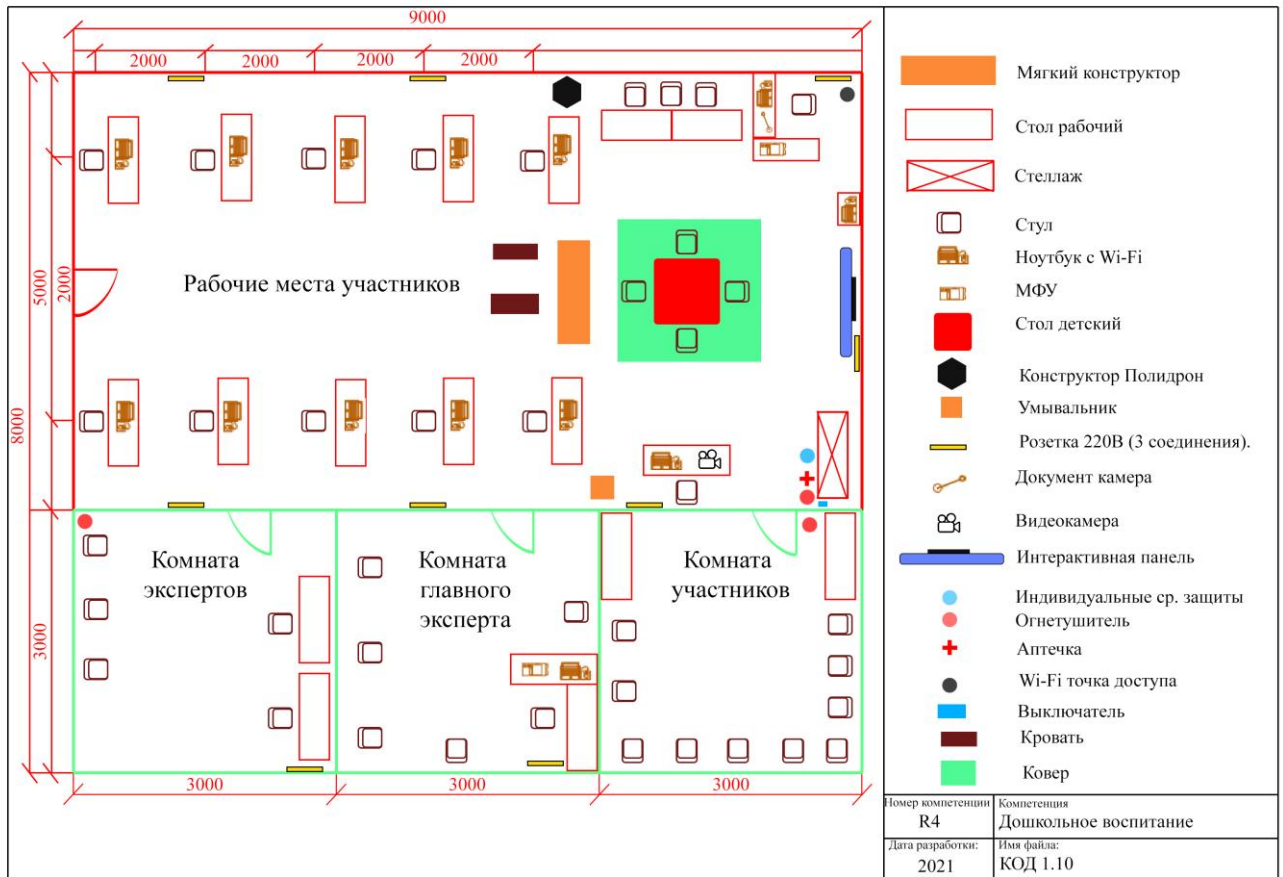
9000

2000 2000 2000 2000

5000

2000

8000

3000

Рабочие места участников

Комната экспертов

Комната главного эксперта

Комната участников

3000 3000 3000

Мягкий конструктор
Стол рабочий
Стеллаж
Стул
Ноутбук с Wi-Fi
МФУ
Стол детский
Конструктор Полидрон
Умывальник
Розетка 220В (3 соединения).
Документ камера
Видеокамера
Интерактивная панель
Индивидуальные ср. защиты
Огнетушитель
Аптечка
Wi-Fi точка доступа
Выключатель
Кровать
Ковер

| Номер компетенции | Компетенция |
|---|---|
| R4 | Дошкольное воспитание |
| Дата разработки: | Имя файла: |
| 2021 | КОД 1.10 |